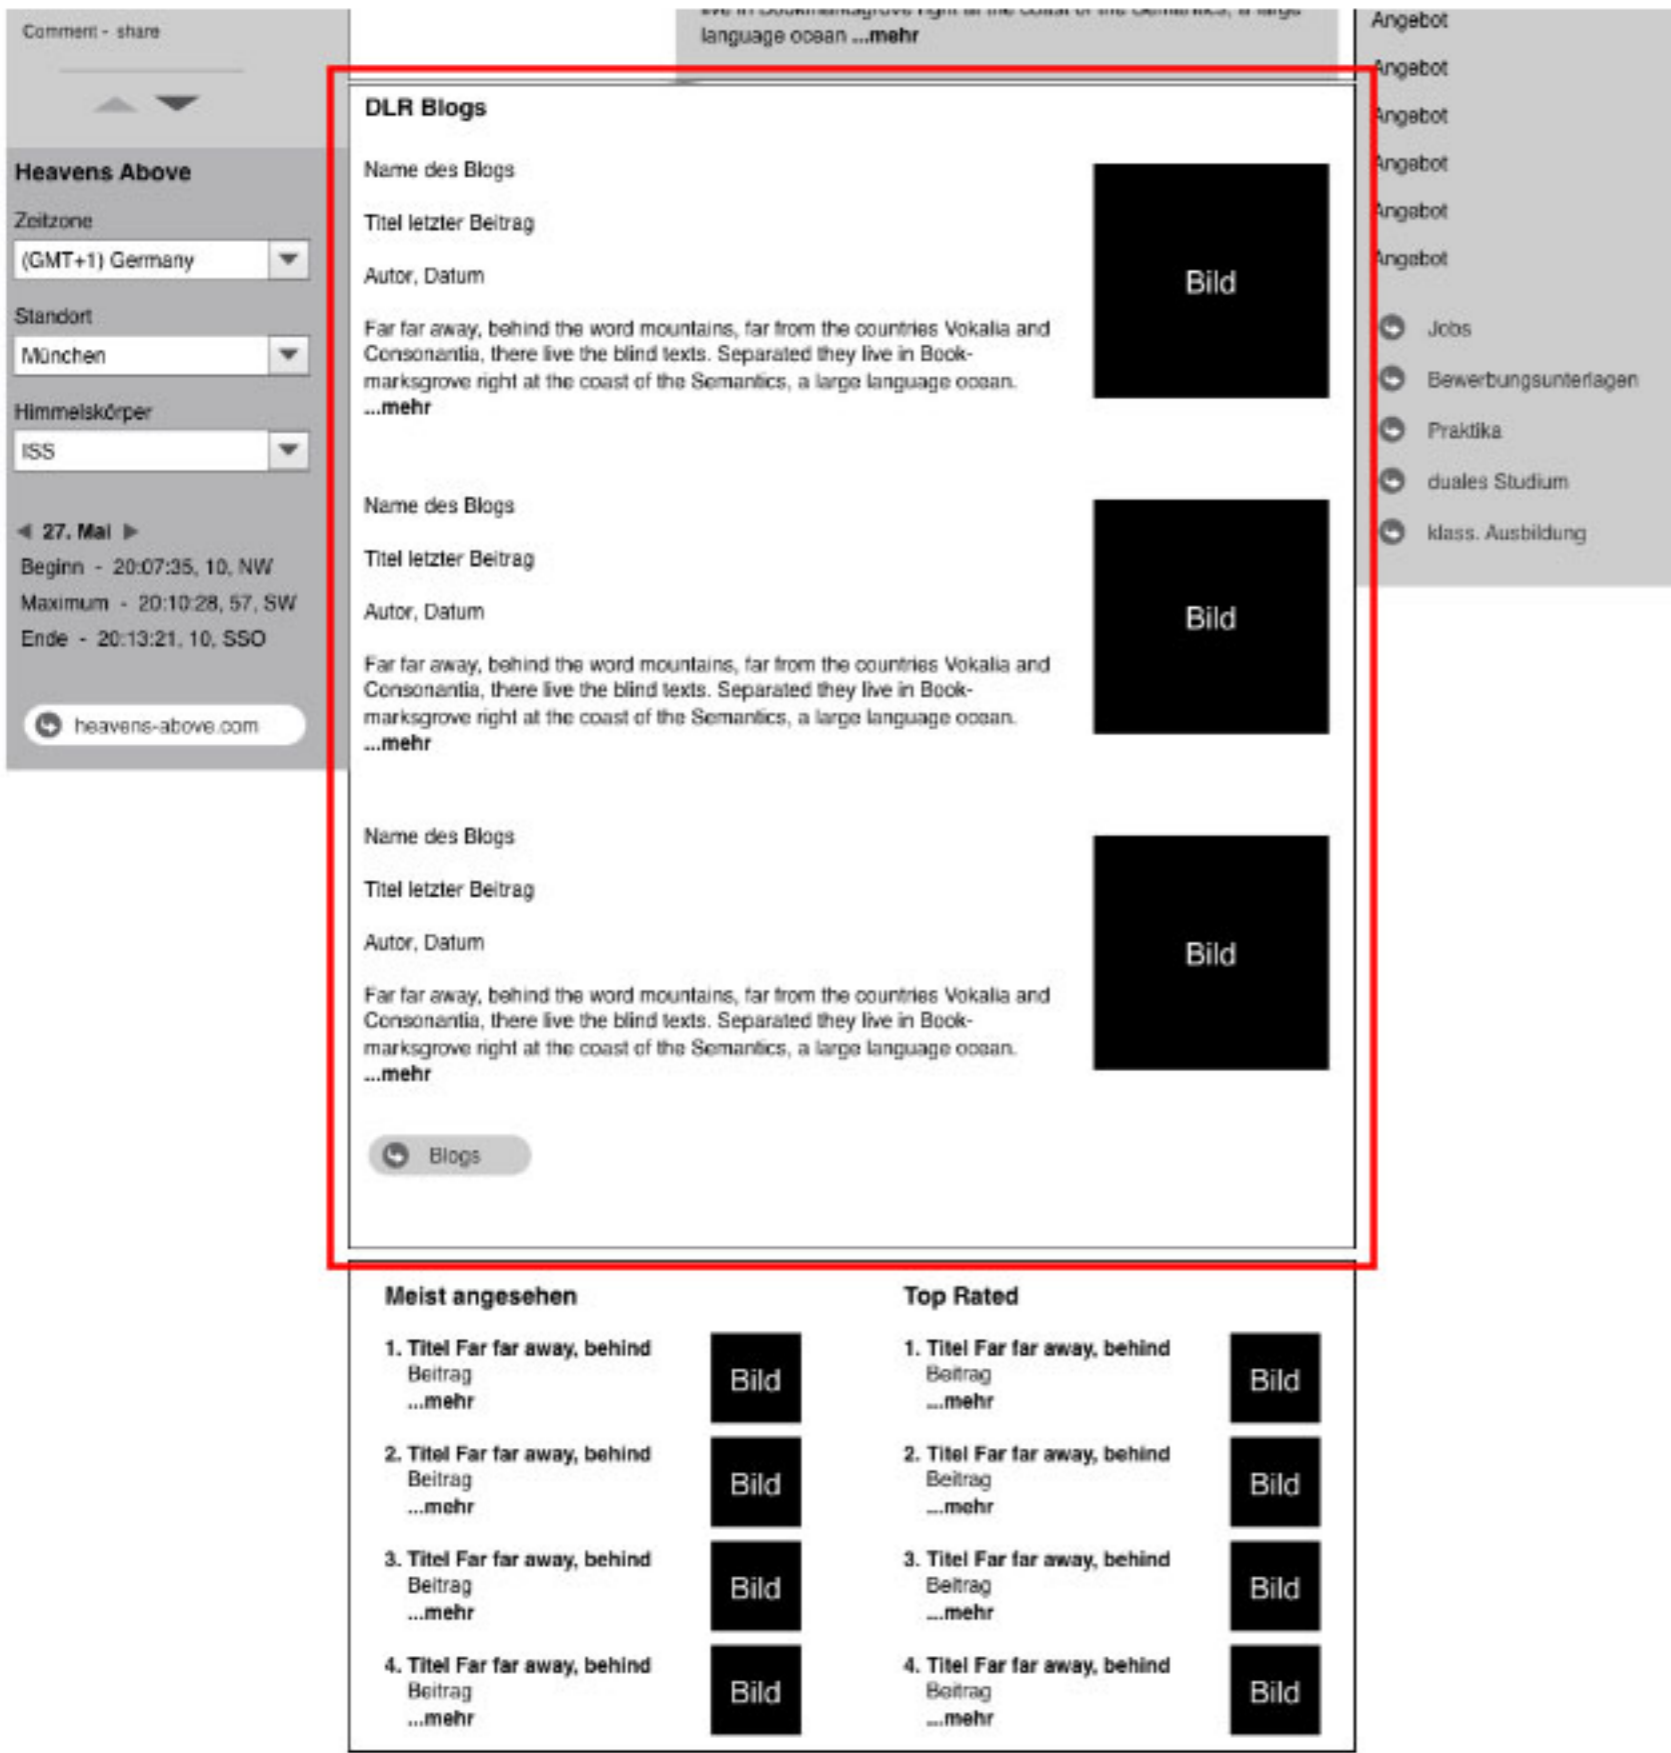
Comment - share

Heavens Above

Zeitzone

(GMT+1) Germany

Standort

München

Himmelskörper

ISS

27. Mai

Beginn - 20:07:35, 10, NW

Maximum - 20:10:28, 57, SW

Ende - 20:13:21, 10, SSO

heavens-above.com

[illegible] language ocean ...mehr

DLR Blogs

Name des Blogs

Titel letzter Beitrag

Autor, Datum

Far far away, behind the word mountains, far from the countries Vokalia and Consonantia, there live the blind texts. Separated they live in Bookmarksgrove right at the coast of the Semantics, a large language ocean. ...mehr

Bild

Name des Blogs

Titel letzter Beitrag

Autor, Datum

Far far away, behind the word mountains, far from the countries Vokalia and Consonantia, there live the blind texts. Separated they live in Bookmarksgrove right at the coast of the Semantics, a large language ocean. ...mehr

Bild

Name des Blogs

Titel letzter Beitrag

Autor, Datum

Far far away, behind the word mountains, far from the countries Vokalia and Consonantia, there live the blind texts. Separated they live in Bookmarksgrove right at the coast of the Semantics, a large language ocean. ...mehr

Bild

Blogs

Angebot

Angebot

Angebot

Angebot

Angebot

Angebot

Jobs

Bewerbungsunterlagen

Praktika

duales Studium

klass. Ausbildung

Meist angesehen

1. Titel Far far away, behind Beitrag ...mehr

Bild

2. Titel Far far away, behind Beitrag ...mehr

Bild

3. Titel Far far away, behind Beitrag ...mehr

Bild

4. Titel Far far away, behind Beitrag ...mehr

Bild

Top Rated

1. Titel Far far away, behind Beitrag ...mehr

Bild

2. Titel Far far away, behind Beitrag ...mehr

Bild

3. Titel Far far away, behind Beitrag ...mehr

Bild

4. Titel Far far away, behind Beitrag ...mehr

Bild